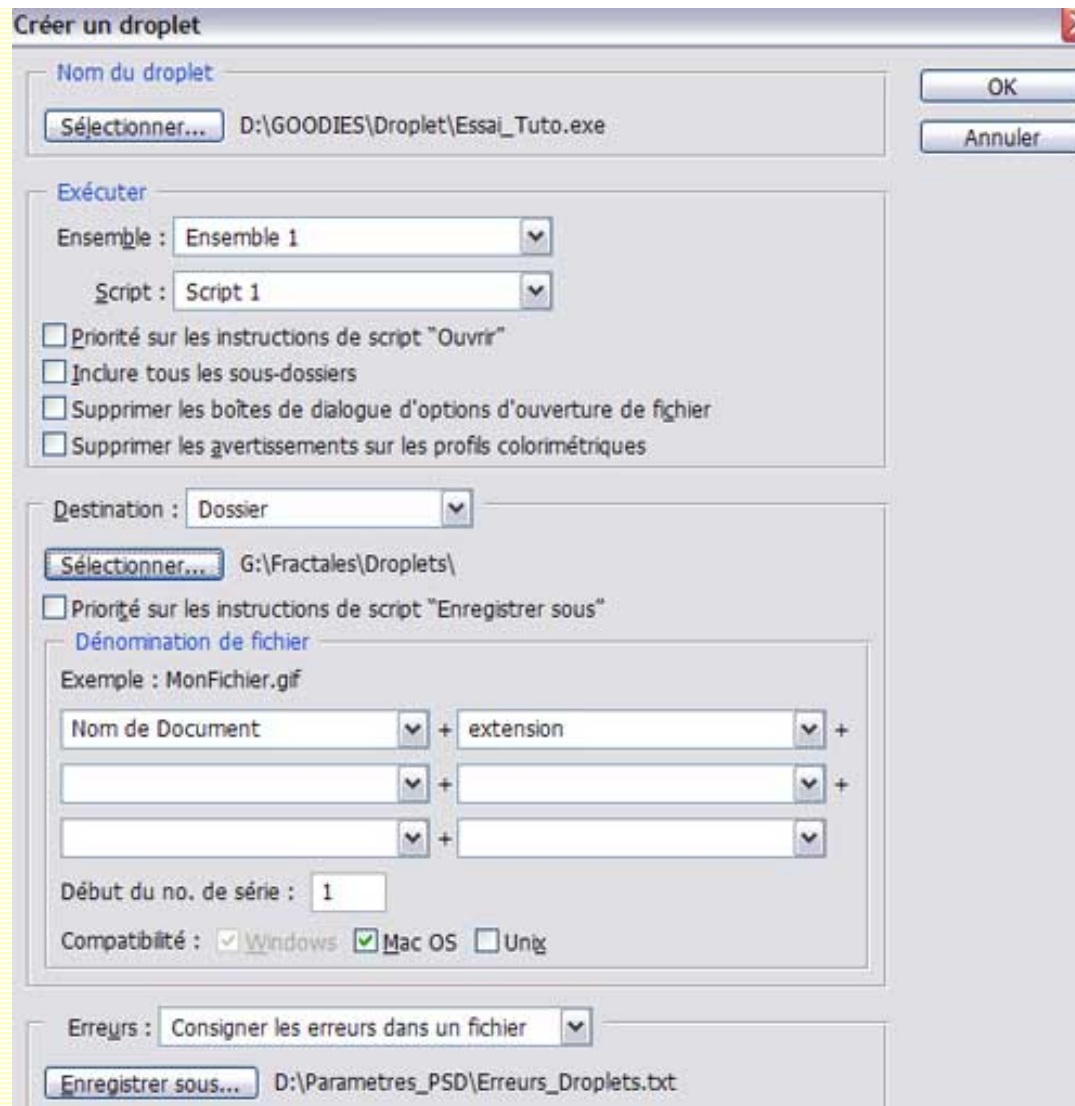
Créer un droplet

Nom du droplet

Sélectionner... D:\GOODIES\Droplet\Essai_Tuto.exe

OK

Annuler

Exécuter

Ensemble : Ensemble 1

Script : Script 1

Priorité sur les instructions de script "Ouvrir"

Inclure tous les sous-dossiers

Supprimer les boîtes de dialogue d'options d'ouverture de fichier

Supprimer les avertissements sur les profils colorimétriques

Destination : Dossier

Sélectionner... G:\Fractales\Droplets\

Priorité sur les instructions de script "Enregistrer sous"

Dénomination de fichier

Exemple : MonFichier.gif

Nom de Document + extension +

+ +

+

Début du no. de série : 1

Compatibilité : Windows Mac OS Unix

Erreurs : Consigner les erreurs dans un fichier

Enregistrer sous... D:\Parametres_PSD\Erreurs_Droplets.txt